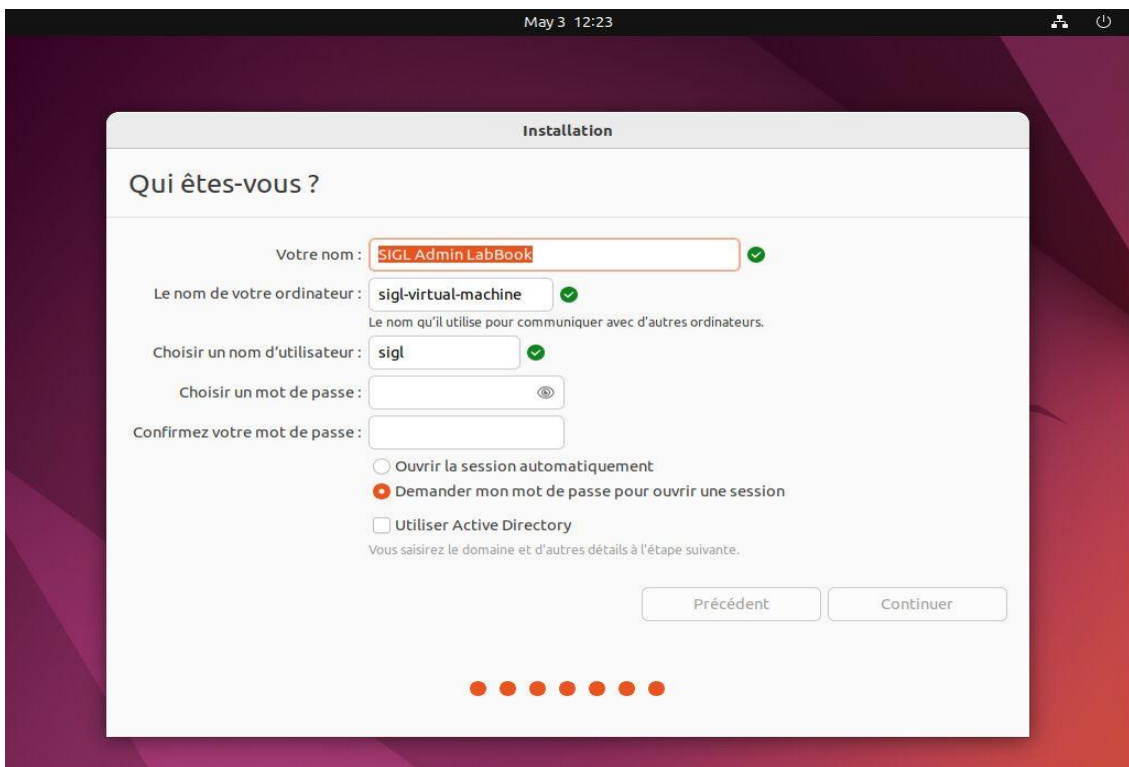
May 3 12:23

Installation

Qui êtes-vous ?

Votre nom : SIGL Admin LabBook

Le nom de votre ordinateur : sigl-virtual-machine

Le nom qu'il utilise pour communiquer avec d'autres ordinateurs.

Choisir un nom d'utilisateur : sigl

Choisir un mot de passe :

Confirmez votre mot de passe :

Ouvrir la session automatiquement

Demander mon mot de passe pour ouvrir une session

Utiliser Active Directory

Vous saisirez le domaine et d'autres détails à l'étape suivante.

Précédent

Continuer